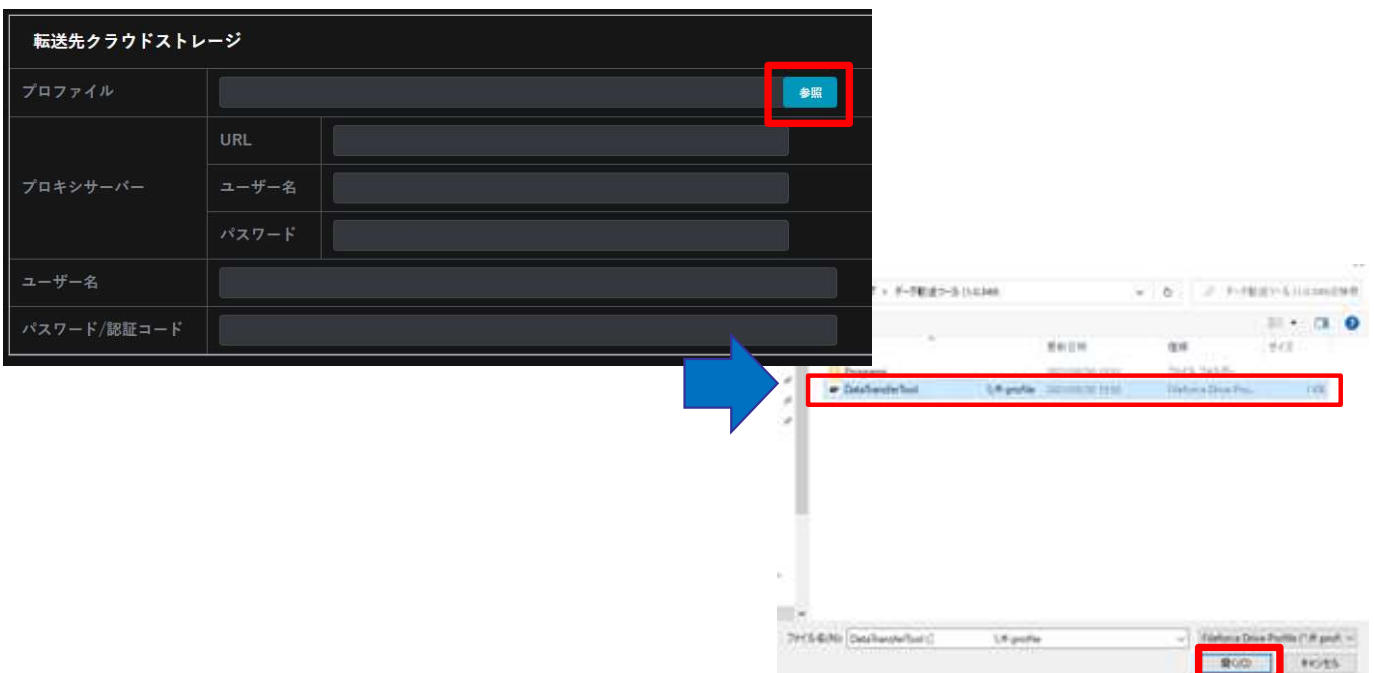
転送先クラウドストレージ

| プロファイル | | 参照 |
|---|---|---|
| プロキシサーバー | URL | |
| | ユーザー名 | |
| | パスワード | |
| ユーザー名 | | |
| パスワード/認証コード | | |

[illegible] › データ転送ツール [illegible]

更新日時 種類 サイズ

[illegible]

DataTransferTool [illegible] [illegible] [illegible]

ファイル名(N): DataTransferTool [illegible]

開く(O) キャンセル